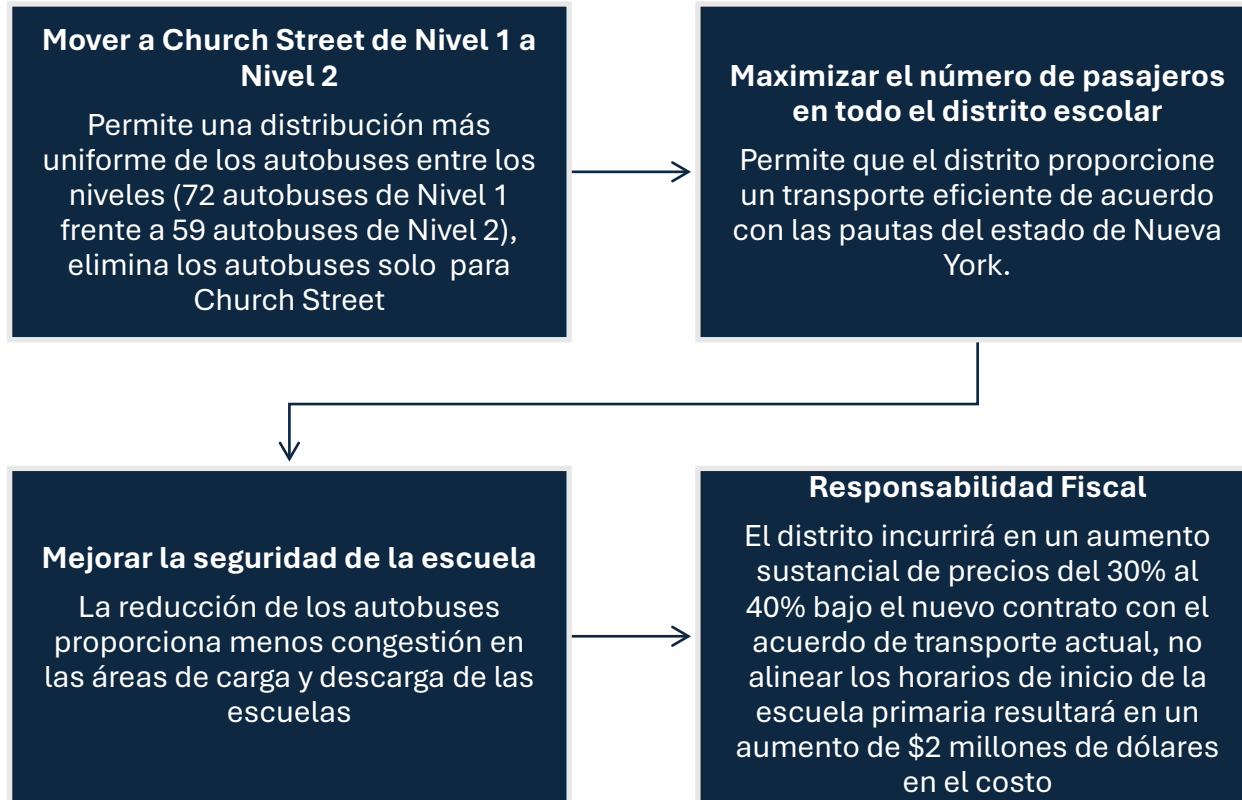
Mover a Church Street de Nivel 1 a Nivel 2

Permite una distribución más uniforme de los autobuses entre los niveles (72 autobuses de Nivel 1 frente a 59 autobuses de Nivel 2), elimina los autobuses solo para Church Street

Maximizar el número de pasajeros en todo el distrito escolar

Permite que el distrito proporcione un transporte eficiente de acuerdo con las pautas del estado de Nueva York.

Mejorar la seguridad de la escuela

La reducción de los autobuses proporciona menos congestión en las áreas de carga y descarga de las escuelas

Responsabilidad Fiscal

El distrito incurrirá en un aumento sustancial de precios del 30% al 40% bajo el nuevo contrato con el acuerdo de transporte actual, no alinear los horarios de inicio de la escuela primaria resultará en un aumento de $2 millones de dólares en el costo